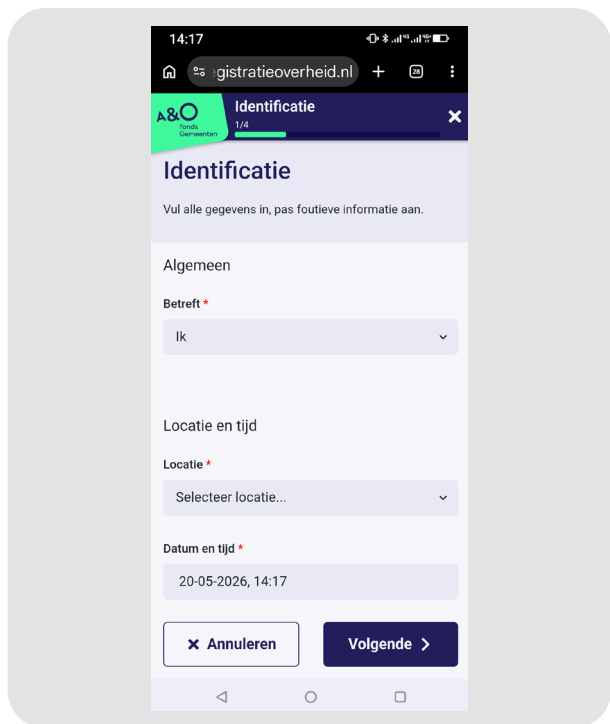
14:17

gistratieoverheid.nl

28

A&O fonds Gemeenten

Identificatie
1/4

Identificatie

Vul alle gegevens in, pas foutieve informatie aan.

Algemeen

Betreft *

Ik

Locatie en tijd

Locatie *

Selecteer locatie...

Datum en tijd *

20-05-2026, 14:17

Annuleren

Volgende